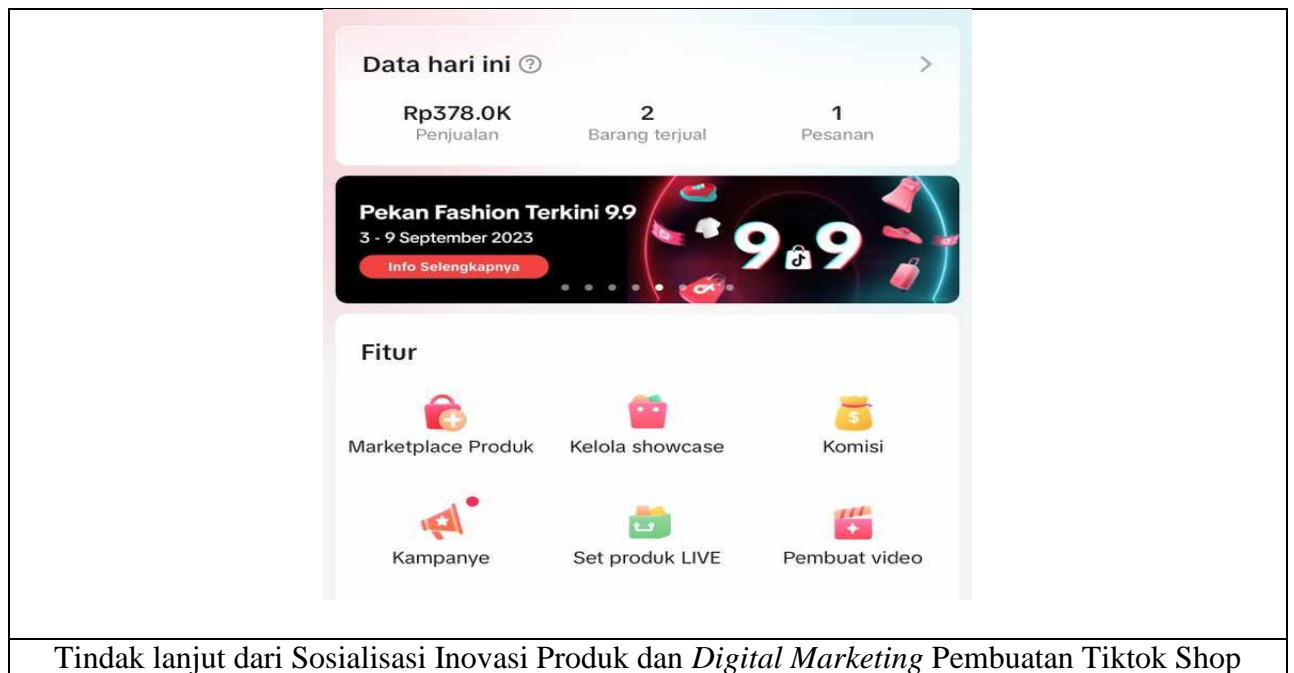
Data hari ini ⓘ >

| Rp378.0K | 2 | 1 |
|---|---|---|
| Penjualan | Barang terjual | Pesanan |

Pekan Fashion Terkini 9.9
3 - 9 September 2023
Info Selengkapnya

9.9

Fitur

Marketplace Produk
Kelola showcase
Komisi
Kampanye
Set produk LIVE
Pembuat video

Tindak lanjut dari Sosialisasi Inovasi Produk dan *Digital Marketing* Pembuatan Tiktok Shop